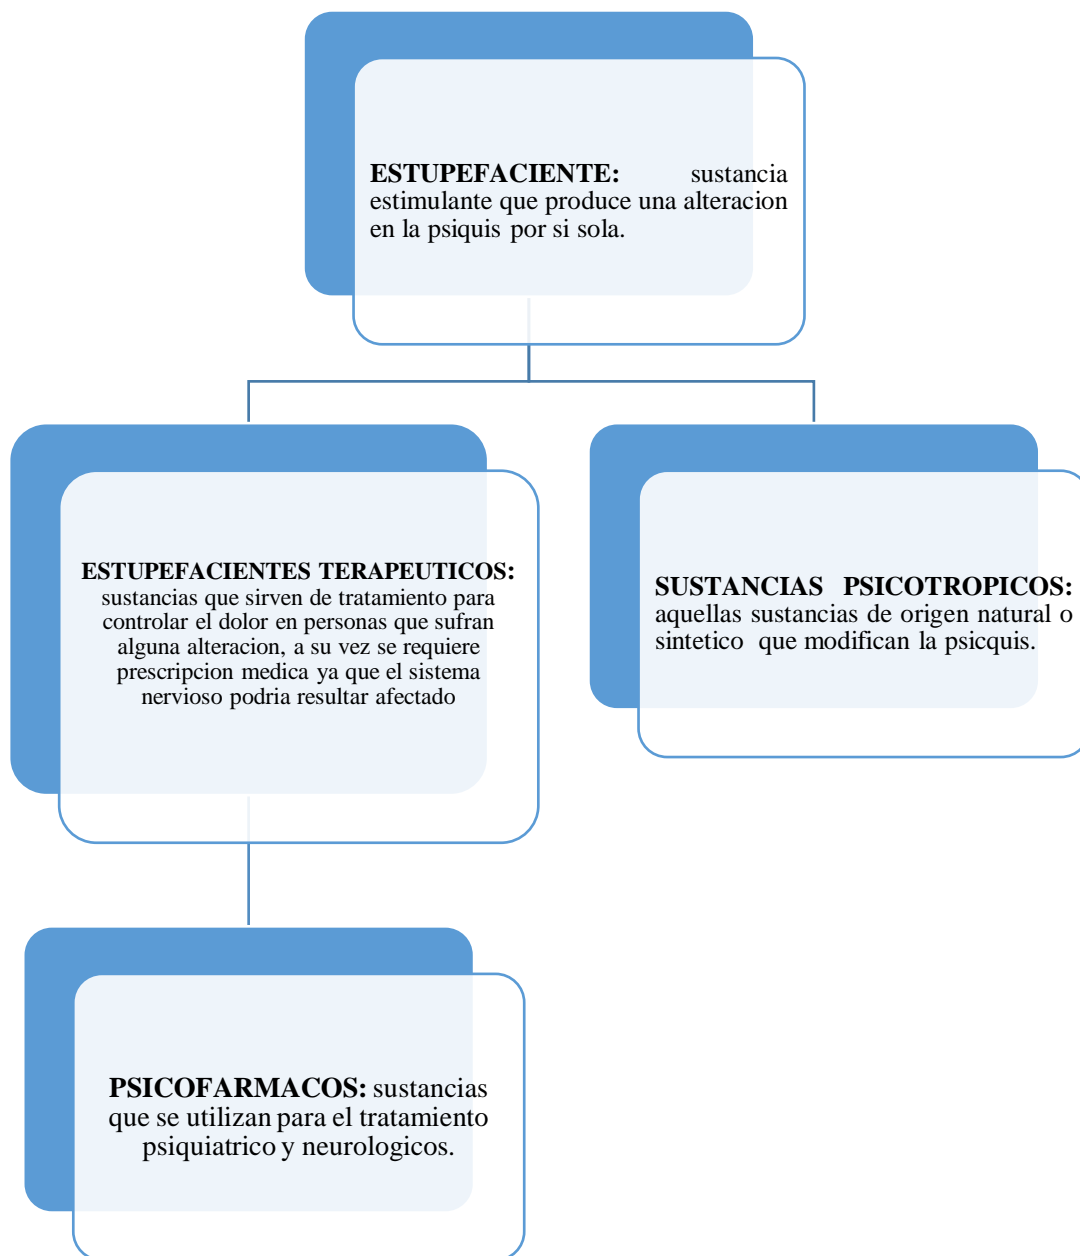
**ESTUPEFACIENTE:** sustancia estimulante que produce una alteracion en la psiquis por si sola.

**ESTUPEFACIENTES TERAPEUTICOS:** sustancias que sirven de tratamiento para controlar el dolor en personas que sufran alguna alteracion, a su vez se requiere prescripcion medica ya que el sistema nervioso podria resultar afectado

**SUSTANCIAS PSICOTROPICOS:** aquellas sustancias de origen natural o sintetico que modifican la psicquis.

**PSICOFARMACOS:** sustancias que se utilizan para el tratamiento psiquiatrico y neurologicos.